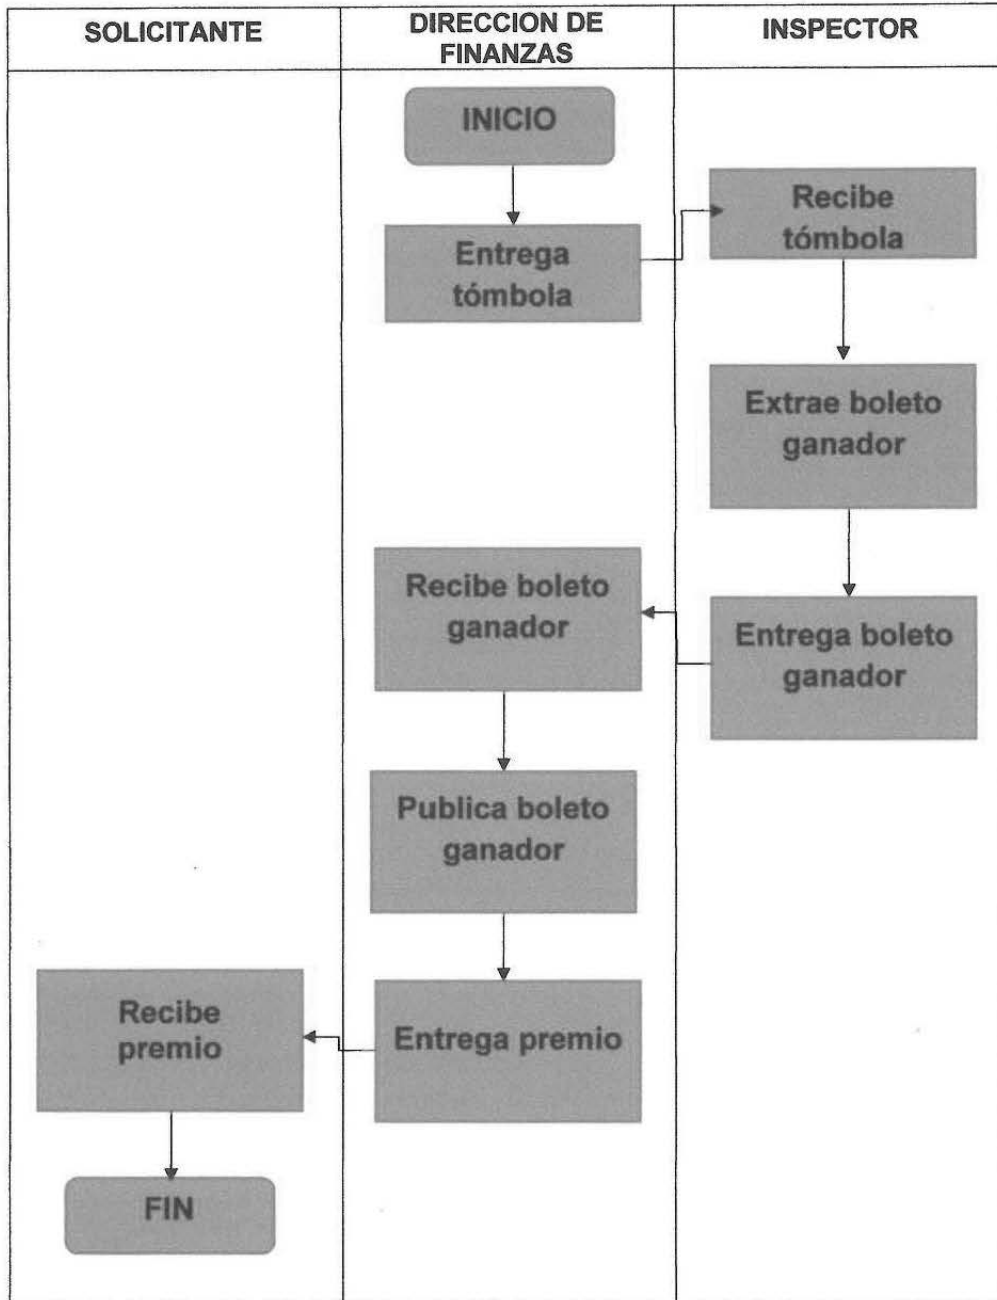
| SOLICITANTE | DIRECCION DE FINANZAS | INSPECTOR |
|---|---|---|

INICIO

Entrega tómbola

Recibe tómbola

Extrae boleto ganador

Entrega boleto ganador

Recibe boleto ganador

Publica boleto ganador

Entrega premio

Recibe premio

FIN